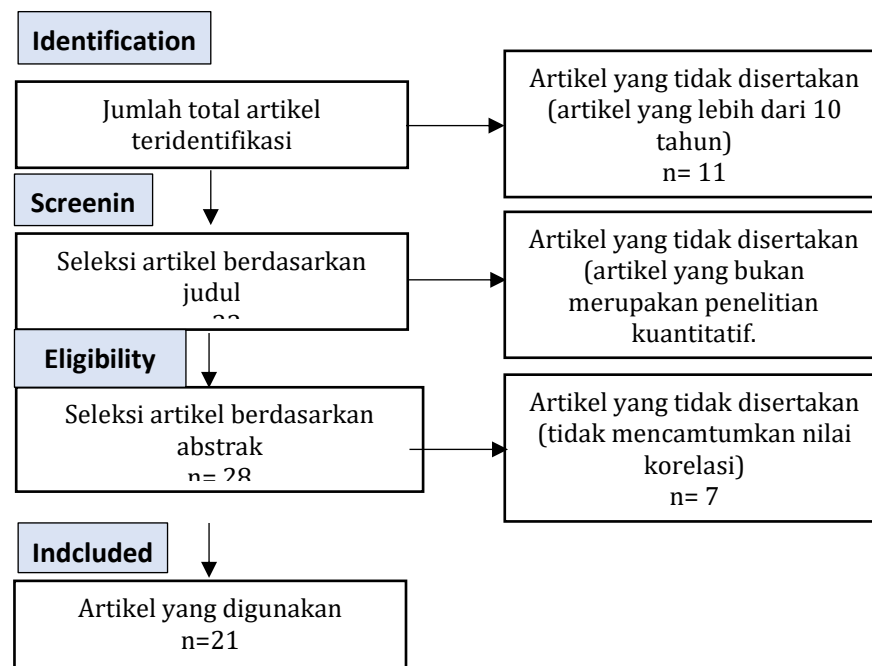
Identification

Jumlah total artikel teridentifikasi

Artikel yang tidak disertakan (artikel yang lebih dari 10 tahun)
n= 11

Screenin

Seleksi artikel berdasarkan judul
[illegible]

Artikel yang tidak disertakan (artikel yang bukan merupakan penelitian kuantitatif.

Eligibility

Seleksi artikel berdasarkan abstrak
n= 28

Artikel yang tidak disertakan (tidak mencamtumkan nilai korelasi)
n= 7

Indcluded

Artikel yang digunakan
n=21